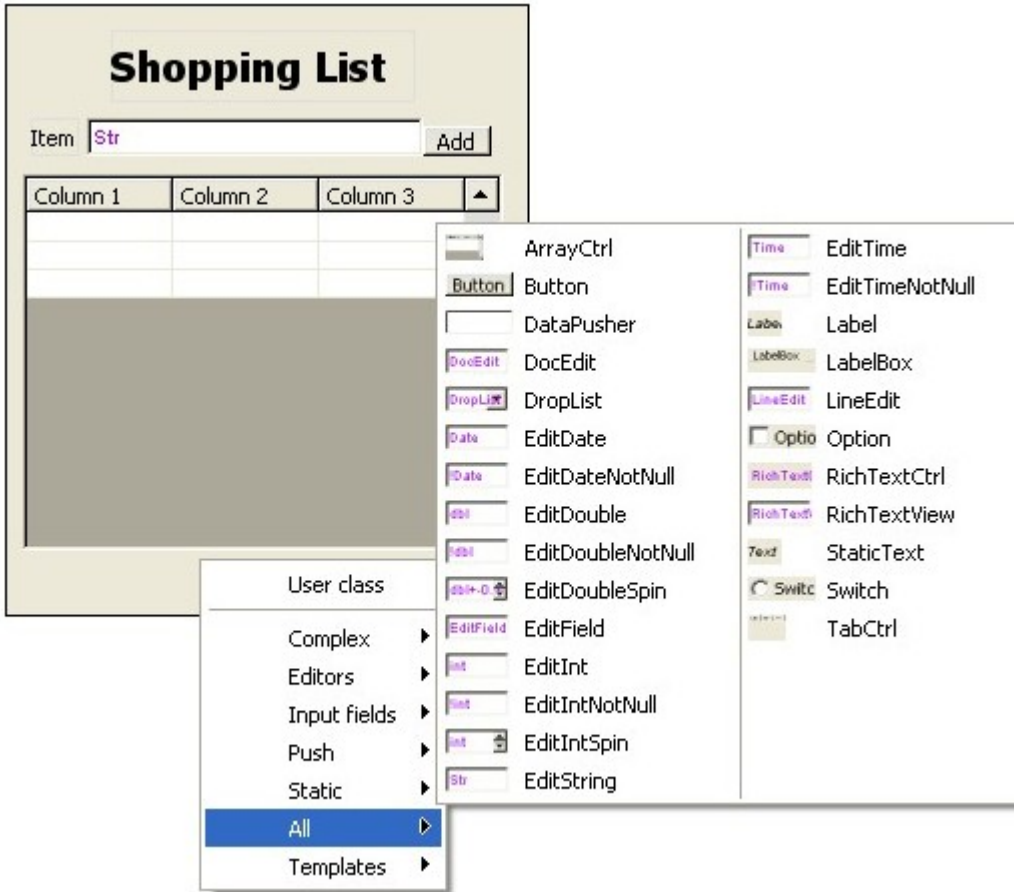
Shopping List

Item Str Add

| Column 1 | Column 2 | Column 3 |
|---|---|---|
| | | |
| | | |
| | | |

User class

Complex
Editors
Input fields
Push
Static
All
Templates

ArrayCtrl
Button Button
DataPusher
DocEdit DocEdit
DropList DropList
Date EditDate
!Date EditDateNotNull
dbl EditDouble
!dbl EditDoubleNotNull
dbl+-0 EditDoubleSpin
EditField EditField
int EditInt
!int EditIntNotNull
int EditIntSpin
Str EditString

Time EditTime
!Time EditTimeNotNull
Label Label
LabelBox LabelBox
LineEdit LineEdit
Optio Option
RichTextl RichTextCtrl
RichText RichTextView
Text StaticText
Switc Switch
TabCtrl